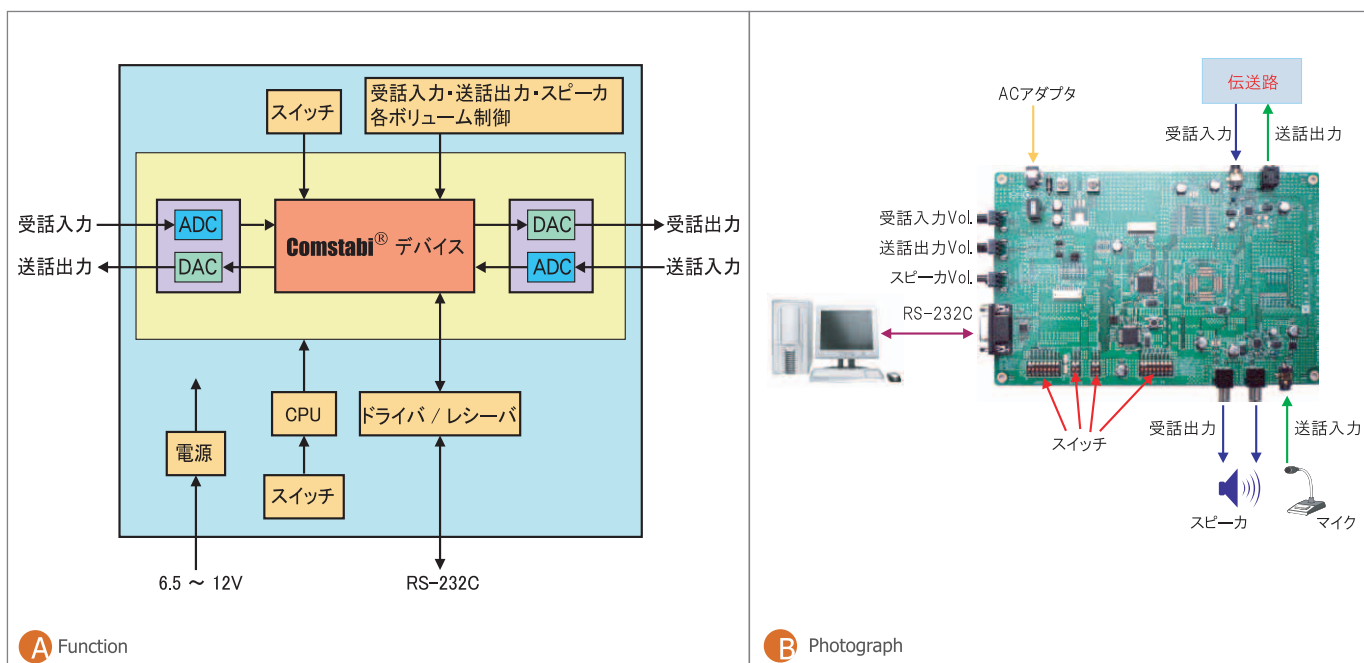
スイッチ

受話入力・送話出力・スピーカ各ボリューム制御

受話入力

ADC

DAC

送話出力

Comstabi$^{®}$ デバイス

DAC

ADC

受話出力

送話入力

CPU

ドライバ / レシーバ

電源

スイッチ

6.5 ～ 12V

RS-232C

A Function

伝送路

ACアダプタ

受話入力

送話出力

受話入力Vol.

送話出力Vol.

スピーカVol.

RS-232C

スイッチ

受話出力

送話入力

スピーカ

マイク

B Photograph